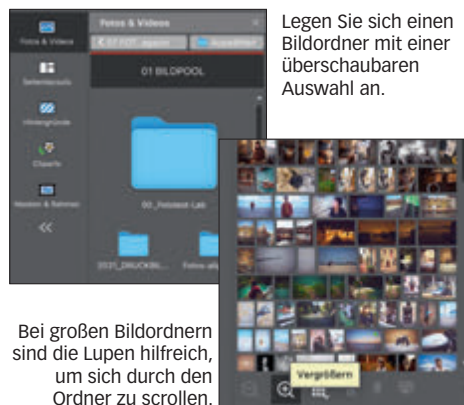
Fotos & Videos

Seitenlayouts

Hintergründe

Cliparts

Masken & Rahmen

<<

Fotos & Videos

< 07 FOT_Apple

Auswählen

01 BILDPOOL

00_Fotobuch Lab

2021_DRUCKBI...

Fotos aft...

Legen Sie sich einen Bildordner mit einer überschaubaren Auswahl an.

Vergrößern

Bei großen Bildordnern sind die Lupen hilfreich, um sich durch den Ordner zu scrollen.